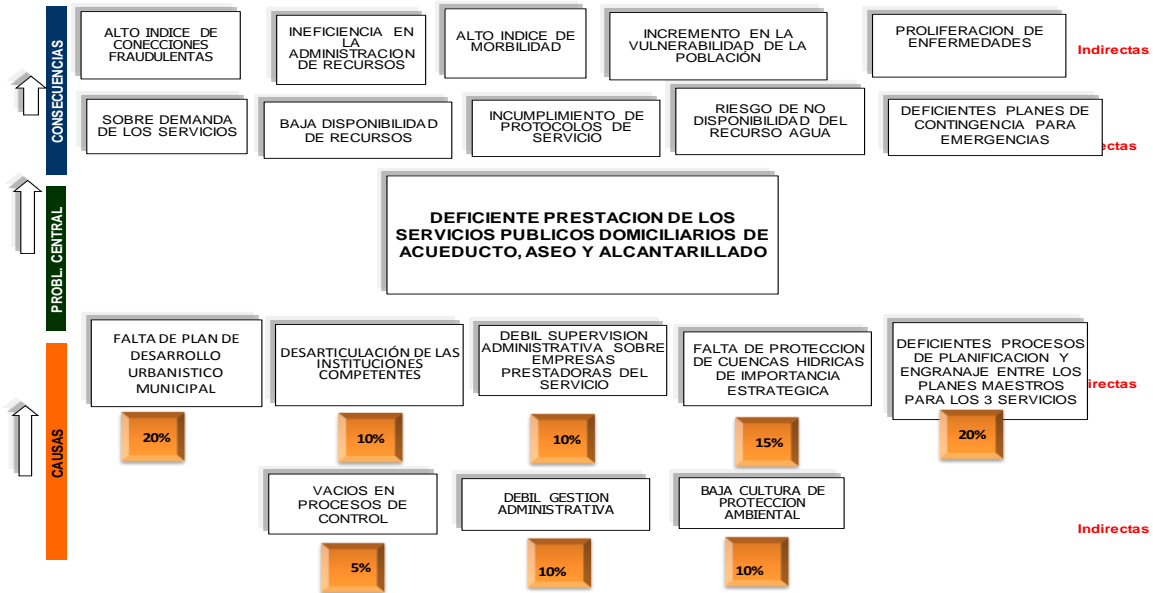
CONSECUENCIAS

ALTO INDICE DE CONECCIONES FRAUDULENTAS

INEFICIENCIA EN LA ADMINISTRACION DE RECURSOS

ALTO INDICE DE MORBILIDAD

INCREMENTO EN LA VULNERABILIDAD DE LA POBLACIÓN

PROLIFERACION DE ENFERMEDADES

Indirectas

SOBRE DEMANDA DE LOS SERVICIOS

BAJA DISPONIBILIDAD DE RECURSOS

INCUMPLIMIENTO DE PROTOCOLOS DE SERVICIO

RIESGO DE NO DISPONIBILIDAD DEL RECURSO AGUA

DEFICIENTES PLANES DE CONTINGENCIA PARA EMERGENCIAS

ectas

PROBL. CENTRAL

DEFICIENTE PRESTACION DE LOS SERVICIOS PUBLICOS DOMICILIARIOS DE ACUEDUCTO, ASEO Y ALCANTARILLADO

CAUSAS

FALTA DE PLAN DE DESARROLLO URBANISTICO MUNICIPAL

20%

DESARTICULACIÓN DE LAS INSTITUCIONES COMPETENTES

10%

DEBIL SUPERVISION ADMINISTRATIVA SOBRE EMPRESAS PRESTADORAS DEL SERVICIO

10%

FALTA DE PROTECCION DE CUENCAS HIDRICAS DE IMPORTANCIA ESTRATEGICA

15%

DEFICIENTES PROCESOS DE PLANIFICACION Y ENGRANAJE ENTRE LOS PLANES MAESTROS PARA LOS 3 SERVICIOS

irectas

20%

VACIOS EN PROCESOS DE CONTROL

5%

DEBIL GESTION ADMINISTRATIVA

10%

BAJA CULTURA DE PROTECCION AMBIENTAL

10%

Indirectas